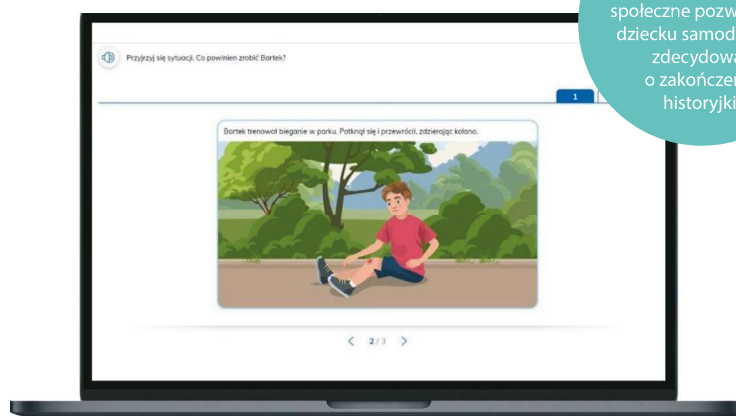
społeczne pozw
dziecku samod
zdecydowa
o zakończen
historyjki

Przyjrzyj się sytuacji. Co powinien zrobić Bartek?

1

Bartek trenował bieganie w parku. Potknął się i przewrócił, zdzierając kolano.

< 2/3 >